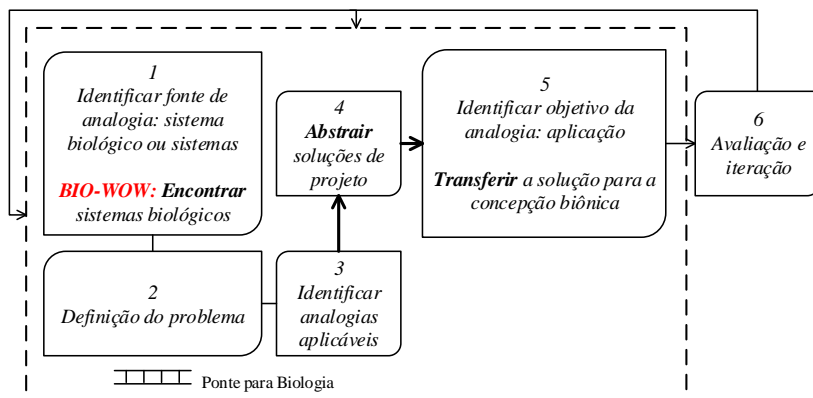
1
Identificar fonte de analogia: sistema biológico ou sistemas

**BIO-WOW: Encontrar** sistemas biológicos

4
**Abstrair** soluções de projeto

5
Identificar objetivo da analogia: aplicação

**Transferir** a solução para a concepção biônica

6
Avaliação e iteração

2
Definição do problema

3
Identificar analogias aplicáveis

Ponte para Biologia